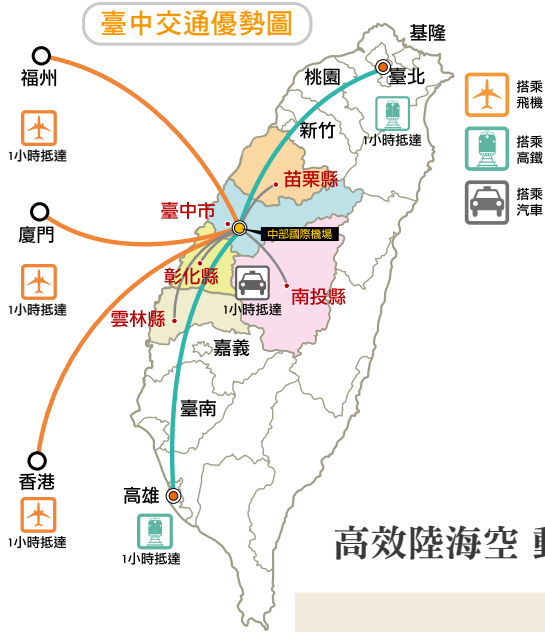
臺中交通優勢圖

福州
1小時抵達
廈門
1小時抵達
香港
1小時抵達

基隆
桃園
臺北
1小時抵達
新竹
苗栗縣
臺中市
中部國際機場
彰化縣
1小時抵達
南投縣
雲林縣
嘉義
臺南
高雄
1小時抵達

搭乘飛機
搭乘高鐵
搭乘汽車

高效陸海空 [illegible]